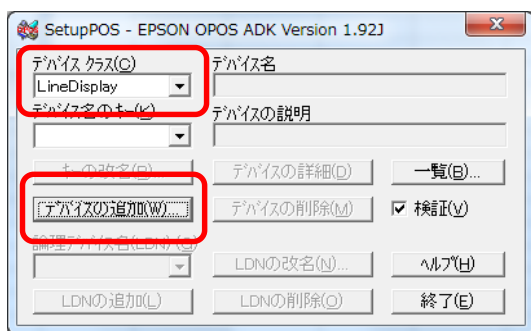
SetupPOS - EPSON OPOS ADK Version 1.92J

デバイス クラス(C)
LineDisplay
デバイス名のキー(K)
デバイス名
デバイスの説明
キーの改名(R)
デバイスの詳細(D)
一覧(B)...
デバイスの追加(W)...
デバイスの削除(M)
☑ 検証(V)
論理デバイス名(LDN)(G)
LDNの改名(N)...
ヘルプ(H)
LDNの追加(L)
LDNの削除(O)
終了(E)